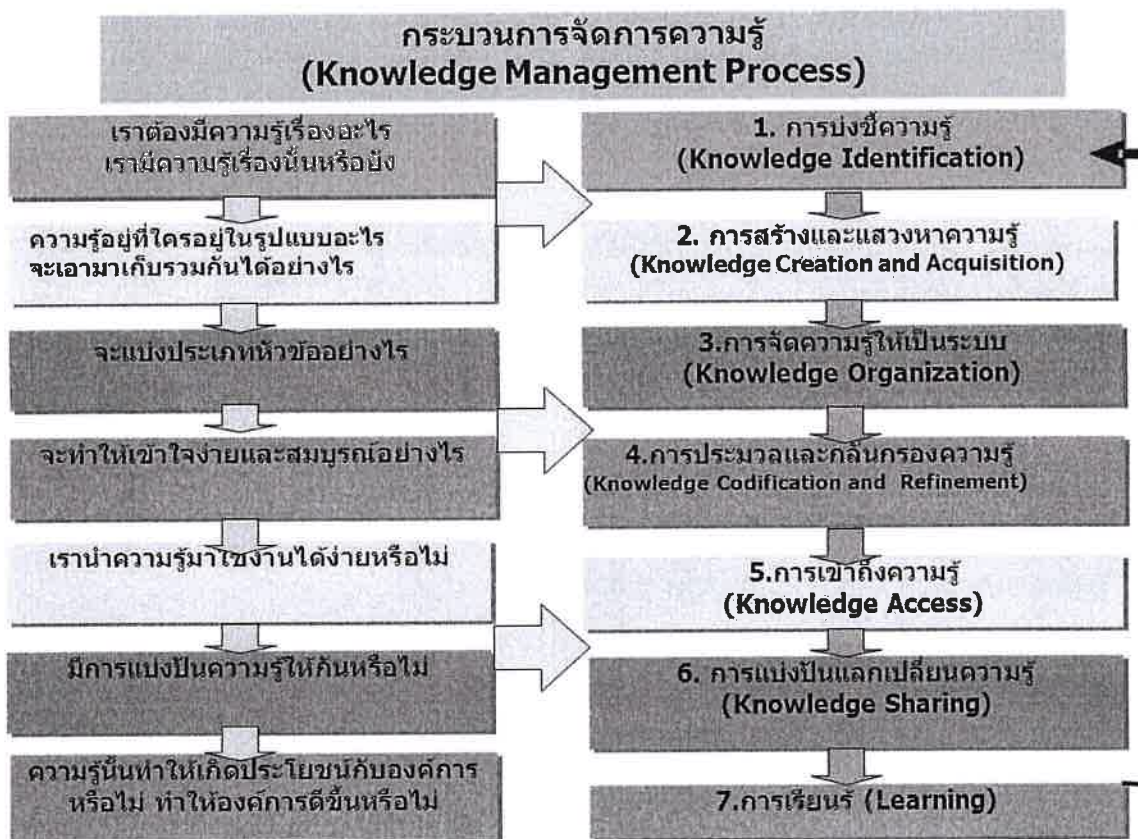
กระบวนการจัดการความรู้
(Knowledge Management Process)

เราต้องมีความรู้เรื่องอะไร
เรามีความรู้เรื่องนั้นหรือยัง

ความรู้อยู่ที่ใครอยู่ในรูปแบบอะไร
จะเอามาเก็บรวมกันได้อย่างไร

จะแบ่งประเภทหัวข้ออย่างไร

จะทำให้เข้าใจง่ายและสมบูรณ์อย่างไร

เรานำความรู้มาใช้งานได้ง่ายหรือไม่

มีการแบ่งปันความรู้ให้กันหรือไม่

ความรู้นั้นทำให้เกิดประโยชน์กับองค์การ
หรือไม่ ทำให้องค์การดีขึ้นหรือไม่

1. การบ่งชี้ความรู้
(Knowledge Identification)

2. การสร้างและแสวงหาความรู้
(Knowledge Creation and Acquisition)

3.การจัดความรู้ให้เป็นระบบ
(Knowledge Organization)

4.การประมวลและกลั่นกรองความรู้
(Knowledge Codification and Refinement)

5.การเข้าถึงความรู้
(Knowledge Access)

6. การแบ่งปันแลกเปลี่ยนความรู้
(Knowledge Sharing)

7.การเรียนรู้ (Learning)